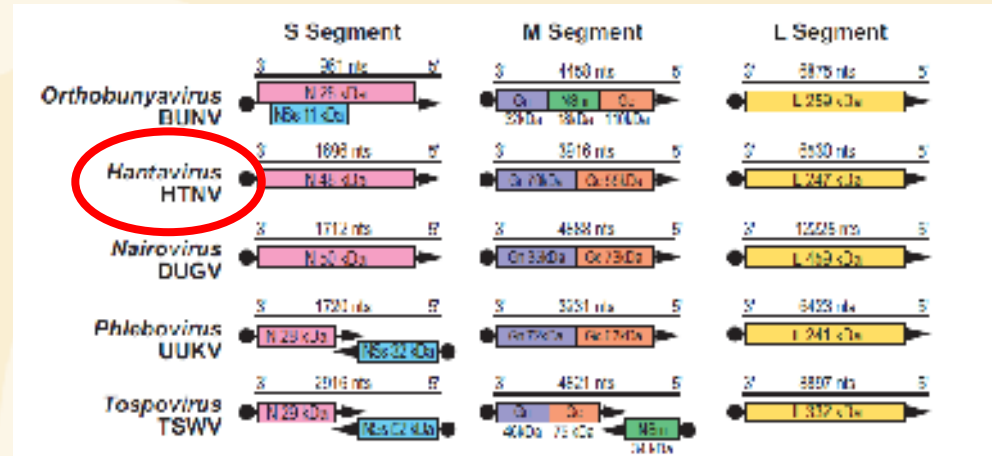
S Segment

M Segment

L Segment

Orthobunyavirus
BUNV

3' 961 nts 5'
N 25 kDa
NSs 11 kDa

3' 4458 nts 5'
Gn NSm Gc
32 kDa 18 kDa 110 kDa

3' 6875 nts 5'
L 259 kDa

Hantavirus
HTNV

3' 1696 nts 5'
N 48 kDa

3' 3616 nts 5'
Gn 70 kDa Gc 55 kDa

3' 6530 nts 5'
L 247 kDa

Nairovirus
DUGV

3' 1712 nts 5'
N 50 kDa

3' 4888 nts 5'
Gn 35 kDa Gc 73 kDa

3' 12225 nts 5'
L 459 kDa

Phlebovirus
UUKV

3' 1720 nts 5'
N 29 kDa
NSs 32 kDa

3' 3231 nts 5'
Gn 70 kDa Gc 72 kDa

3' 6423 nts 5'
L 241 kDa

Tospovirus
TSWV

3' 2916 nts 5'
N 29 kDa
NSs 52 kDa

3' 4821 nts 5'
Gn Gc
46 kDa 75 kDa
NSm
34 kDa

3' 8897 nts 5'
L 312 kDa